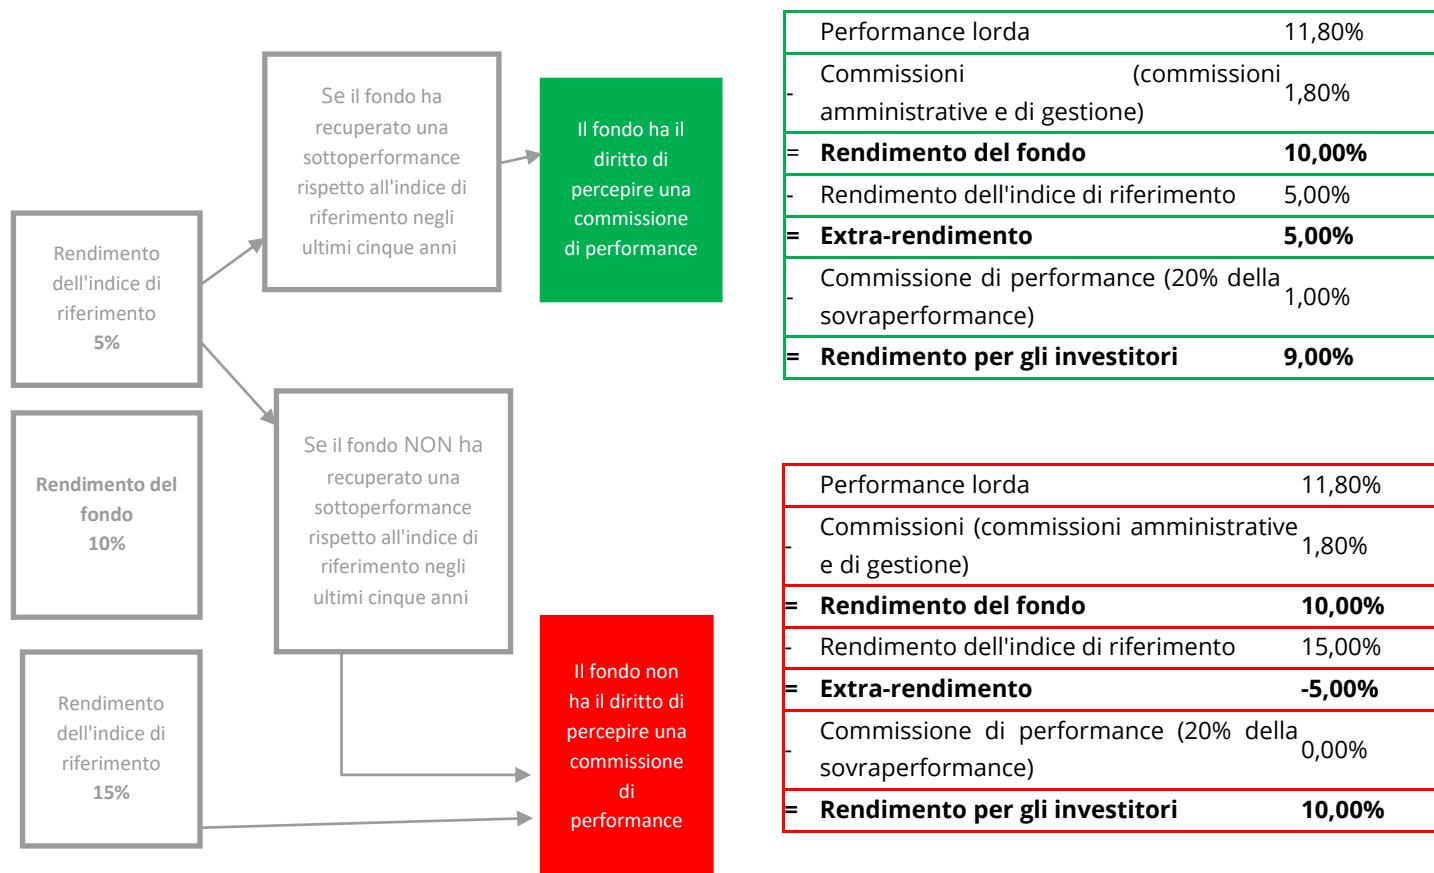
Rendimento dell'indice di riferimento 5%

Se il fondo ha recuperato una sottoperformance rispetto all'indice di riferimento negli ultimi cinque anni

Il fondo ha il diritto di percepire una commissione di performance

Rendimento del fondo 10%

Se il fondo NON ha recuperato una sottoperformance rispetto all'indice di riferimento negli ultimi cinque anni

Rendimento dell'indice di riferimento 15%

Il fondo non ha il diritto di percepire una commissione di performance

| | | |
|---|---|---|
| | Performance lorda | 11,80% |
| - | Commissioni (commissioni amministrative e di gestione) | 1,80% |
| = | **Rendimento del fondo** | **10,00%** |
| - | Rendimento dell'indice di riferimento | 5,00% |
| = | **Extra-rendimento** | **5,00%** |
| - | Commissione di performance (20% della sovraperformance) | 1,00% |
| = | **Rendimento per gli investitori** | **9,00%** |

| | | |
|---|---|---|
| | Performance lorda | 11,80% |
| - | Commissioni (commissioni amministrative e di gestione) | 1,80% |
| = | **Rendimento del fondo** | **10,00%** |
| - | Rendimento dell'indice di riferimento | 15,00% |
| = | **Extra-rendimento** | **-5,00%** |
| - | Commissione di performance (20% della sovraperformance) | 0,00% |
| = | **Rendimento per gli investitori** | **10,00%** |